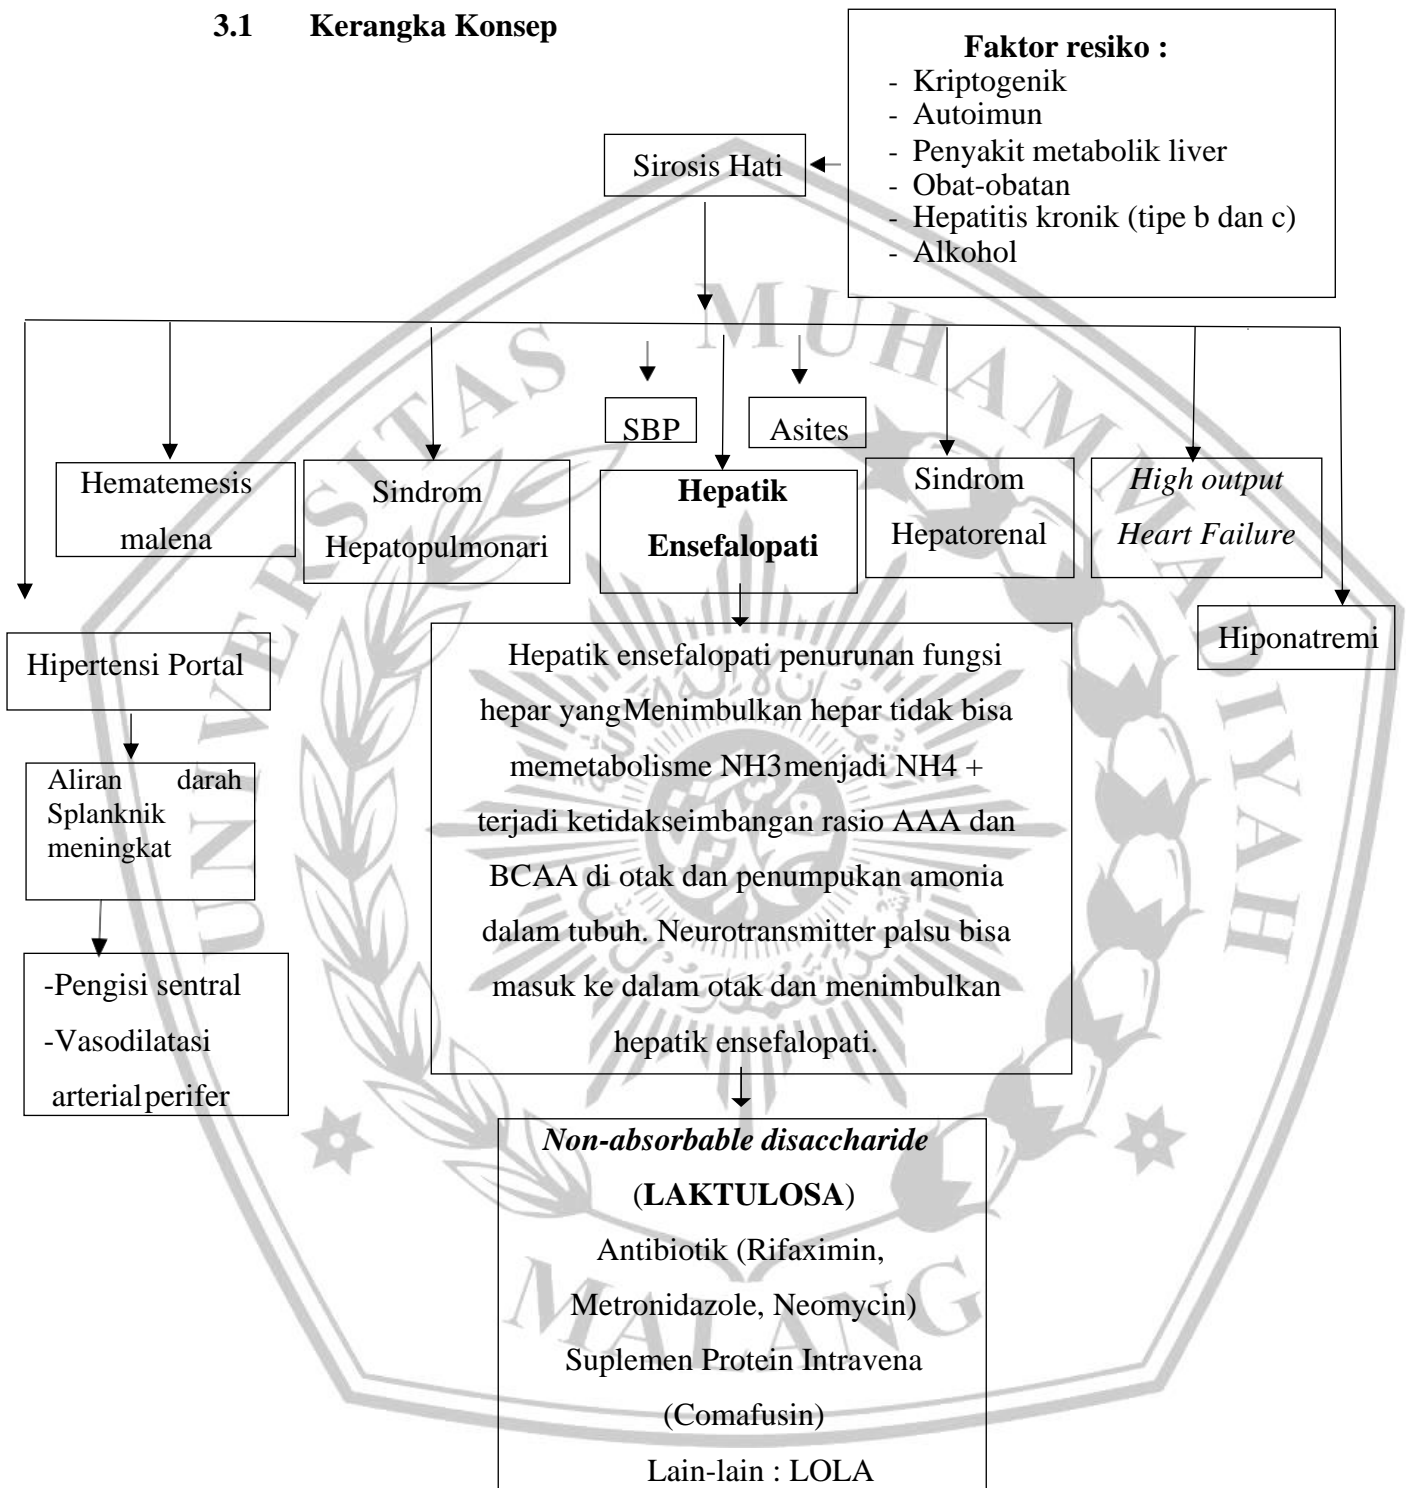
**3.1 Kerangka Konsep**

**Faktor resiko :**
- Kriptogenik
- Autoimun
- Penyakit metabolik liver
- Obat-obatan
- Hepatitis kronik (tipe b dan c)
- Alkohol

Sirosis Hati

SBP

Asites

Hematemesis malena

Sindrom Hepatopulmonari

**Hepatik Ensefalopati**

Sindrom Hepatorenal

*High output Heart Failure*

Hiponatremi

Hipertensi Portal

Aliran darah Splanknik meningkat

-Pengisi sentral
-Vasodilatasi arterial perifer

Hepatik ensefalopati penurunan fungsi hepar yang Menimbulkan hepar tidak bisa memetabolisme NH3 menjadi NH4 + terjadi ketidakseimbangan rasio AAA dan BCAA di otak dan penumpukan amonia dalam tubuh. Neurotransmitter palsu bisa masuk ke dalam otak dan menimbulkan hepatik ensefalopati.

*Non-absorbable disaccharide*
(**LAKTULOSA**)
Antibiotik (Rifaximin, Metronidazole, Neomycin)
Suplemen Protein Intravena (Comafusin)
Lain-lain : LOLA

UNIVERSITAS MUHAMMADIYAH MALANG